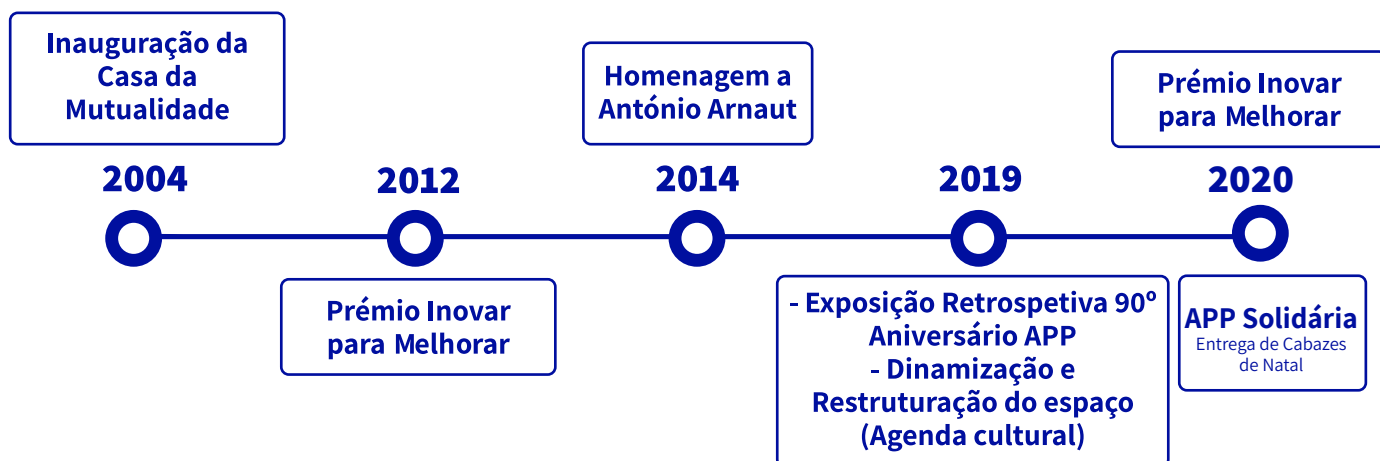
Inauguração da Casa da Mutualidade

2004

2012

Prémio Inovar para Melhorar

Homenagem a António Arnaut

2014

2019

- Exposição Retrospetiva 90º Aniversário APP
- Dinamização e Restruturação do espaço (Agenda cultural)

Prémio Inovar para Melhorar

2020

APP Solidária
Entrega de Cabazes de Natal